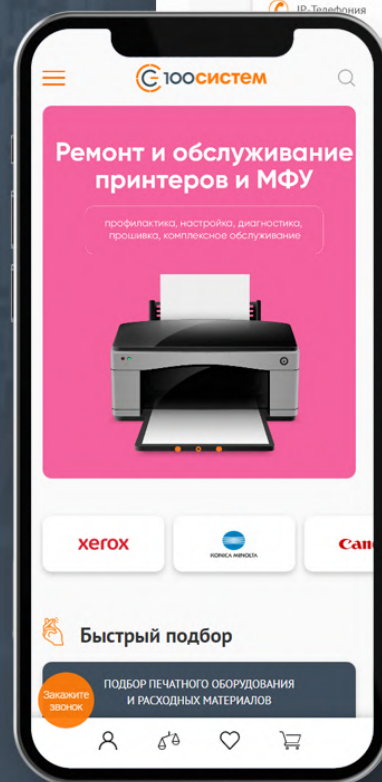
IP-Телефония

100систем

Ремонт и обслуживание принтеров и МФУ

профилактика, настройка, диагностика, прошивка, комплексное обслуживание

xerox

KONICA MINOLTA

Can

Быстрый подбор

ПОДБОР ПЕЧАТНОГО ОБОРУДОВАНИЯ И РАСХОДНЫХ МАТЕРИАЛОВ

Закажите звонок